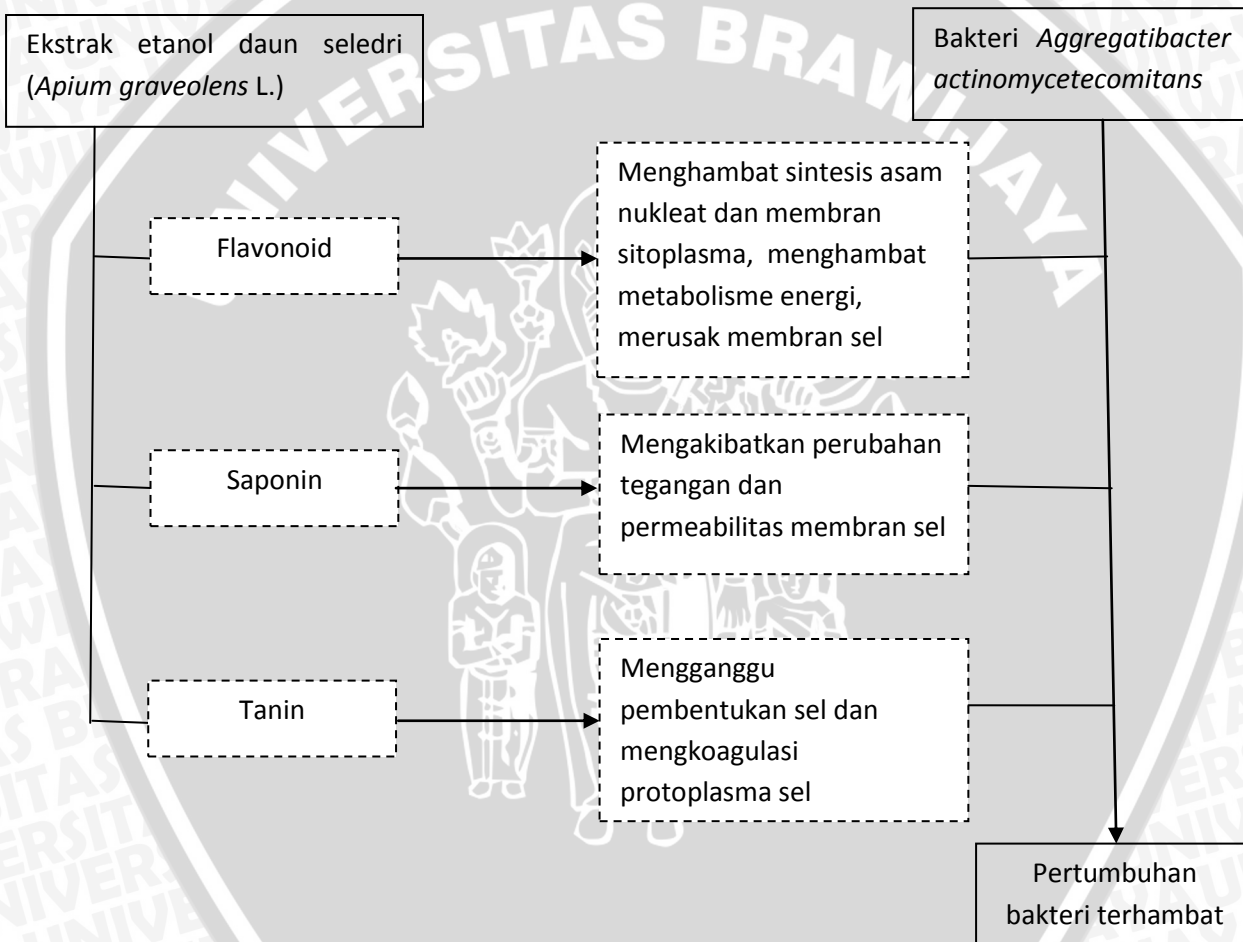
Ekstrak etanol daun seledri (*Apium graveolens* L.)

Bakteri *Aggregatibacter actinomycetecomitans*

Flavonoid

Menghambat sintesis asam nukleat dan membran sitoplasma, menghambat metabolisme energi, merusak membran sel

Saponin

Mengakibatkan perubahan tegangan dan permeabilitas membran sel

Tanin

Mengganggu pembentukan sel dan mengkoagulasi protoplasma sel

Pertumbuhan bakteri terhambat

UNIVERSITAS BRAWIJAYA